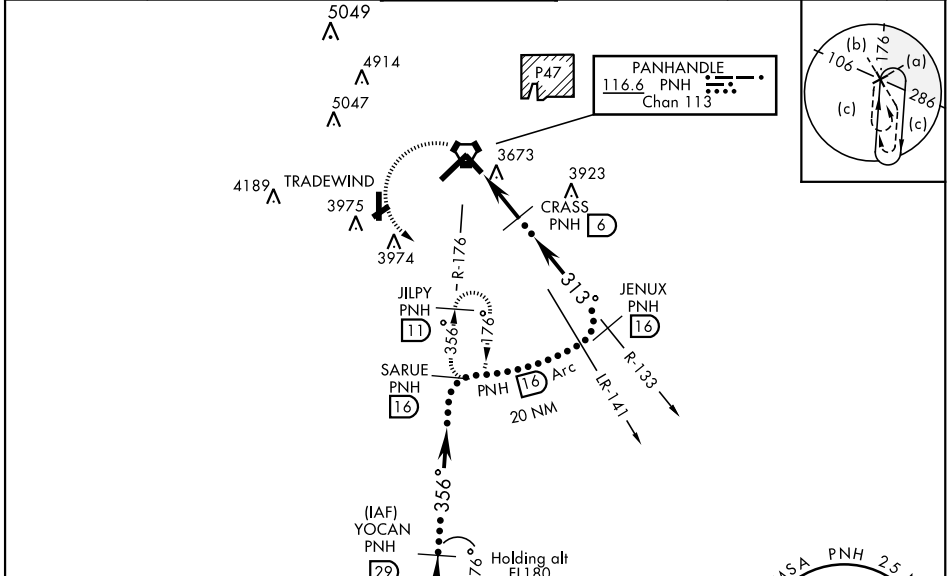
5049
4914
5047
P47
PANHANDLE
116.6 PNH
Chan 113
(b)
106
176
(a)
286
(c)
(c)
3673
3923
4189
TRADEWIND
3975
CRASS
PNH 6
3974
R-176
313°
JENUX
PNH
16
JILPY
PNH
11
356°
176°
R-133
SARUE
PNH
16
PNH 16 Arc
20 NM
LR-141
356°
(IAF)
YOCAN
PNH
29
176°
Holding alt
FL180
PNH
25
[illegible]ASA